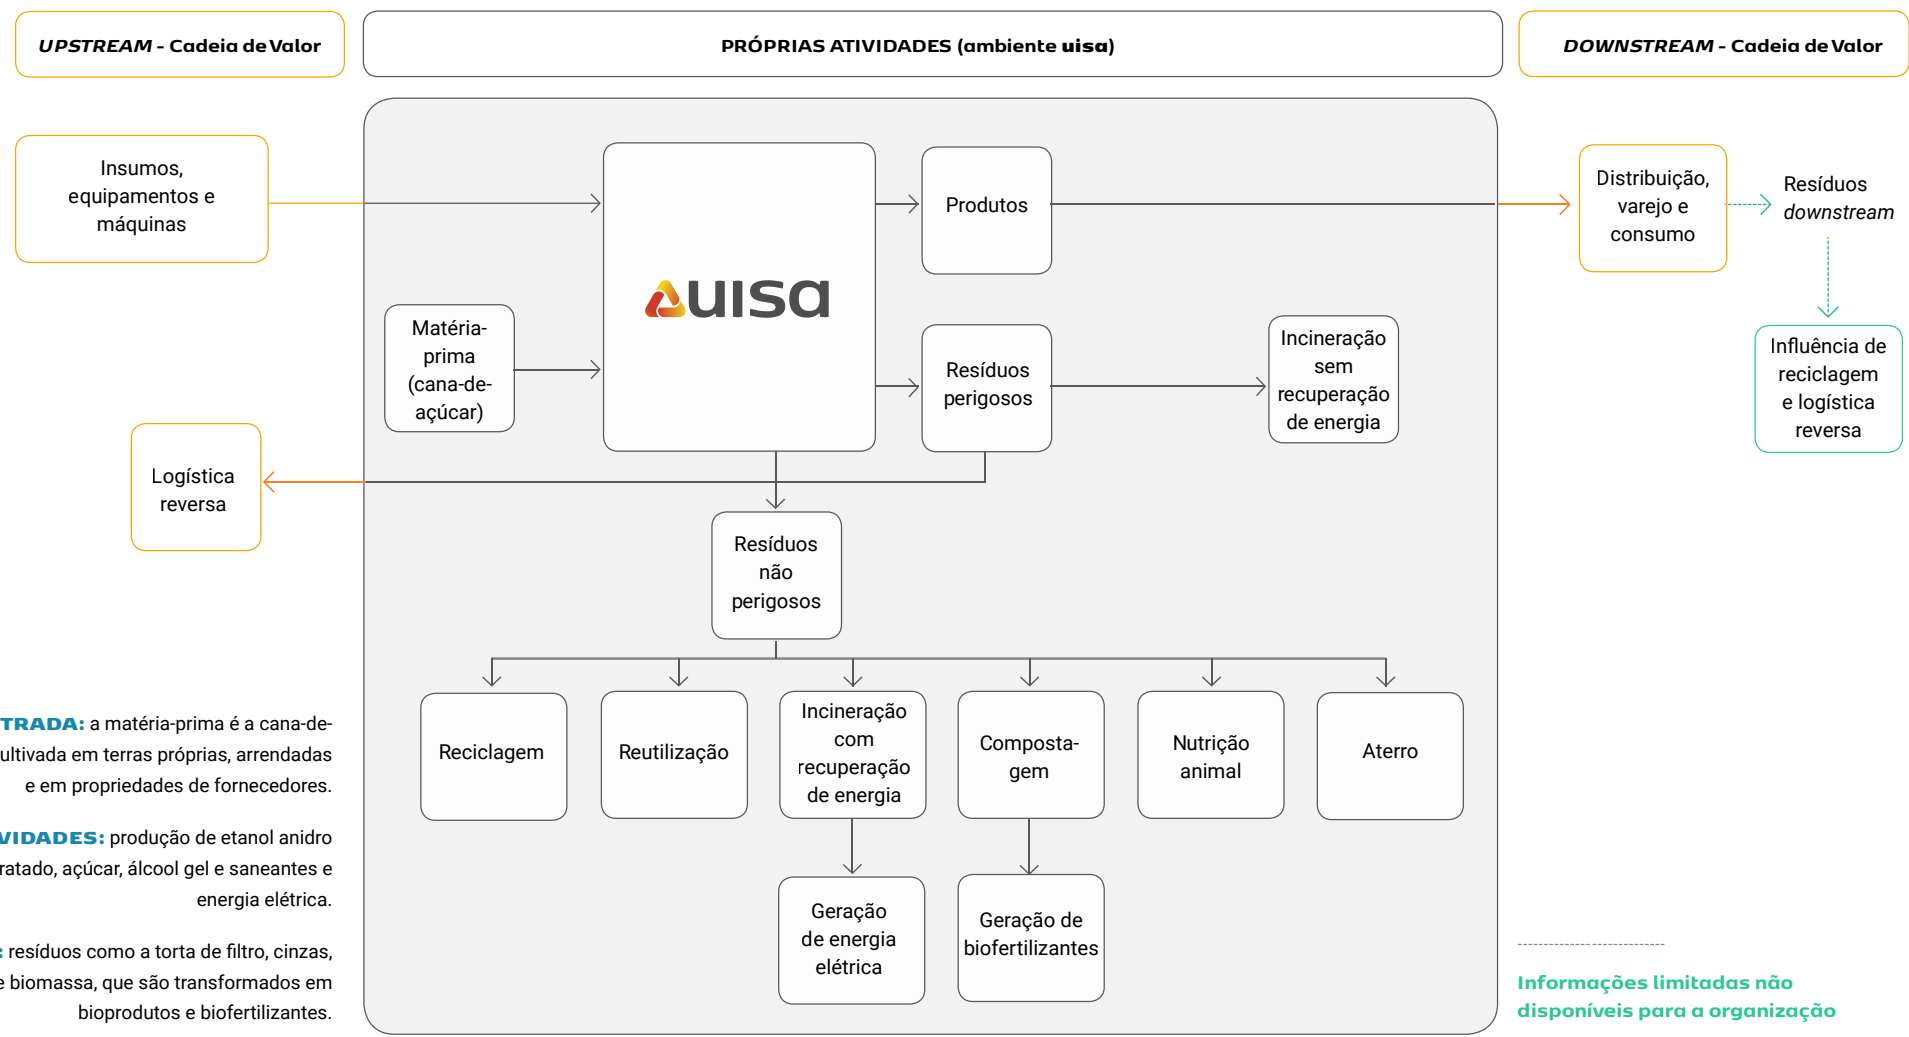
UPSTREAM - Cadeia de Valor

PRÓPRIAS ATIVIDADES (ambiente uisa)

DOWNSTREAM - Cadeia de Valor

Insumos, equipamentos e máquinas

Matéria-prima (cana-de-açúcar)

uisa

Produtos

Resíduos perigosos

Incineração sem recuperação de energia

Distribuição, varejo e consumo

Resíduos downstream

Influência de reciclagem e logística reversa

Logística reversa

Resíduos não perigosos

Reciclagem

Reutilização

Incineração com recuperação de energia

Composta-gem

Nutrição animal

Aterro

Geração de energia elétrica

Geração de biofertilizantes

TRADA: a matéria-prima é a cana-de-ultivada em terras próprias, arrendadas e em propriedades de fornecedores.

VIDADES: produção de etanol anidro ratado, açúcar, álcool gel e saneantes e energia elétrica.

: resíduos como a torta de filtro, cinzas, e biomassa, que são transformados em bioprodutos e biofertilizantes.

Informações limitadas não disponíveis para a organização